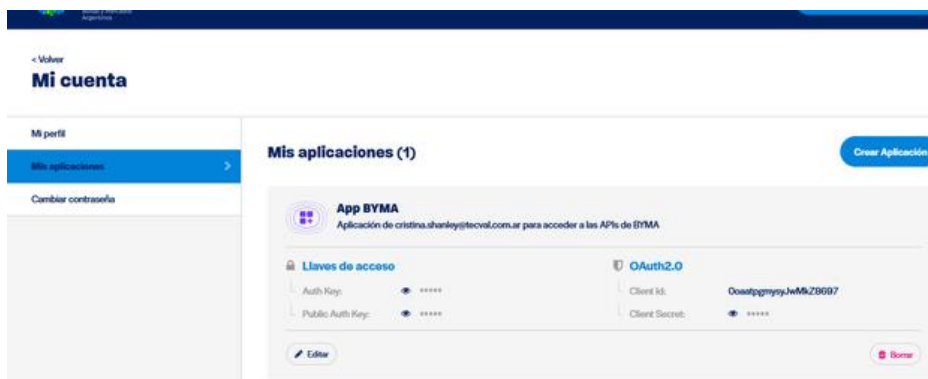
Bolsas y Mercados Argentinos

< Volver
Mi cuenta

Mi perfil
Mis aplicaciones
Cambiar contraseña

Mis aplicaciones (1)

Crear Aplicación

App BYMA
Aplicación de cristina.shanley@tecval.com.ar para acceder a las APIs de BYMA

Llaves de acceso
Auth Key: *****
Public Auth Key: *****

OAuth2.0
Client Id: OoaatpgmysyJwMkZ8697
Client Secret: *****

Editar

Borrar